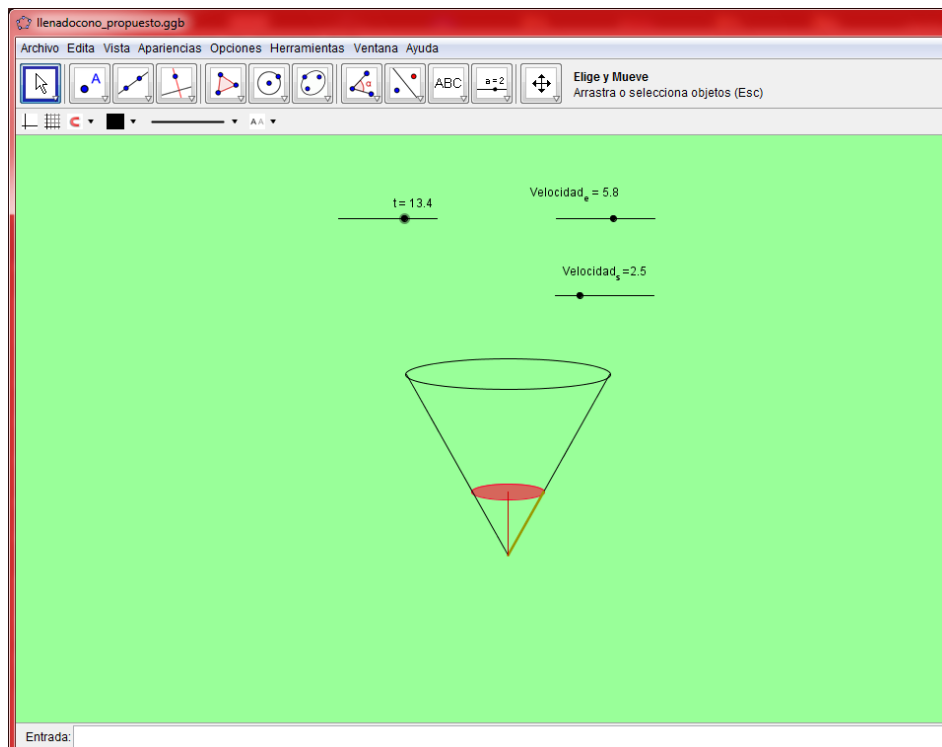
llenadocono_propuesto.ggb

Archivo Edita Vista Apariencias Opciones Herramientas Ventana Ayuda

ABC $a = 2$

Elige y Mueve
Arrastra o selecciona objetos (Esc)

t = 13.4

Velocidad$_e$ = 5.8

Velocidad$_s$ =2.5

Entrada: